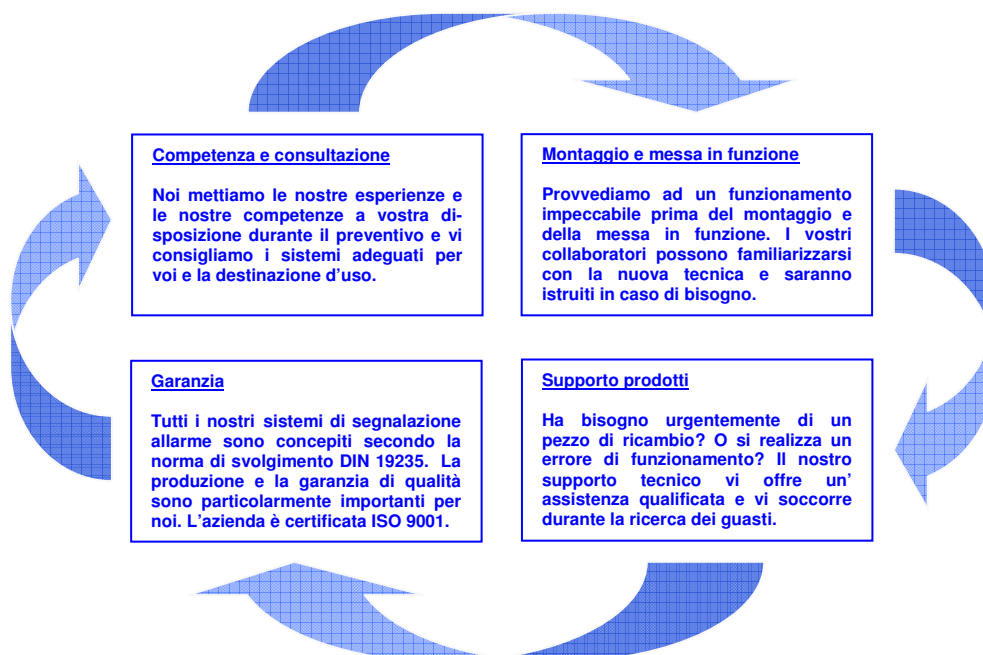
Competenza e consultazione

Noi mettiamo le nostre esperienze e le nostre competenze a vostra disposizione durante il preventivo e vi consigliamo i sistemi adeguati per voi e la destinazione d'uso.

Montaggio e messa in funzione

Provvediamo ad un funzionamento impeccabile prima del montaggio e della messa in funzione. I vostri collaboratori possono familiarizzarsi con la nuova tecnica e saranno istruiti in caso di bisogno.

Garanzia

Tutti i nostri sistemi di segnalazione allarme sono concepiti secondo la norma di svolgimento DIN 19235. La produzione e la garanzia di qualità sono particolarmente importanti per noi. L'azienda è certificata ISO 9001.

Supporto prodotti

Ha bisogno urgentemente di un pezzo di ricambio? O si realizza un errore di funzionamento? Il nostro supporto tecnico vi offre un' assistenza qualificata e vi soccorre durante la ricerca dei guasti.